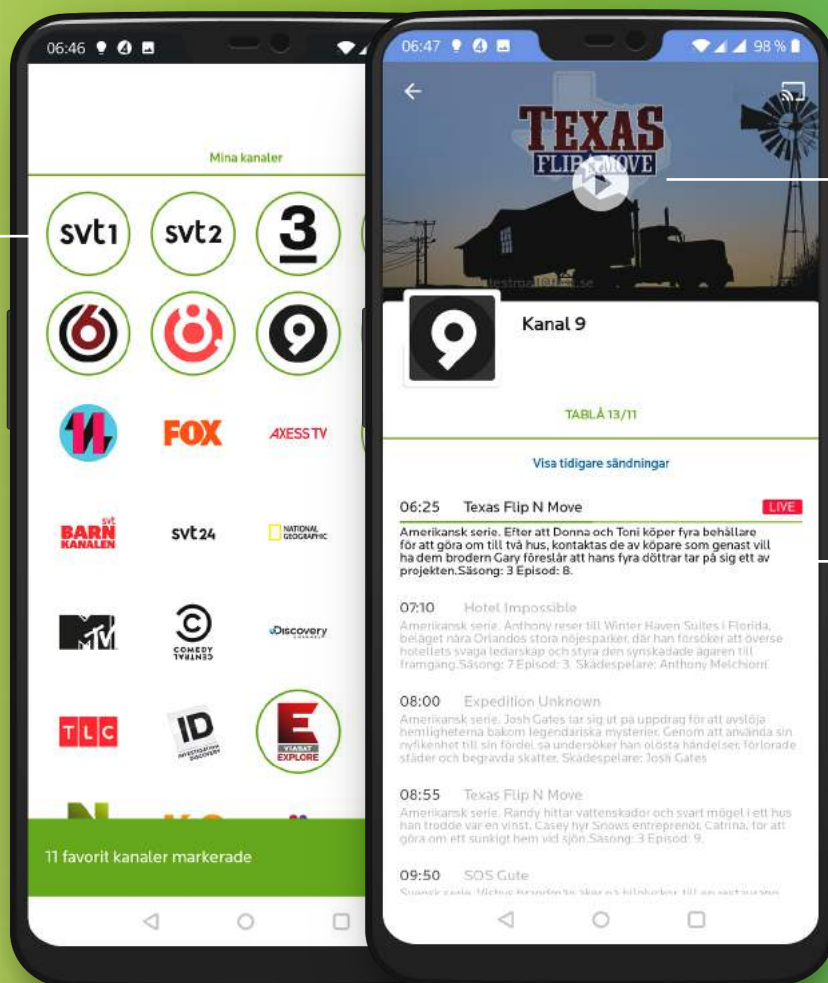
06:46

Mina kanaler

svt1 svt2 3

FOX AXESS TV

BARN KANALEN svt24 NATIONAL GEOGRAPHIC

MTV COMEDY CENTRAL Discovery

TLC ID INVESTIGATION DISCOVERY E VIASAT EXPLORE

11 favorit kanaler markerade

06:47 98 %

TEXAS FLIP N MOVE

Kanal 9

TABLÅ 13/11

Visa tidigare sändningar

06:25 Texas Flip N Move LIVE

Amerikansk serie. Efter att Donna och Toni köper fyra behållare för att göra om till två hus, kontaktas de av köpare som genast vill ha dem brodern Gary föreslår att hans fyra döttrar tar på sig ett av projekten.Säsong: 3 Episod: 8.

07:10 Hotel Impossible

Amerikansk serie. Anthony reser till Winter Haven Suites i Florida, beläget nära Orlandos stora nöjesparker, där han försöker att överse hotellets svaga ledarskap och styra den synskadade ägaren till framgång.Säsong: 7 Episod: 3. Skådespelare: Anthony Melchiorri.

08:00 Expedition Unknown

Amerikansk serie. Josh Gates tar sig ut på uppdrag för att avslöja hemligheterna bakom legendariska mysterier. Genom att använda sin nyfikenhet till sin fördel så undersöker han olösta händelser, förlorade städer och begravda skatter. Skådespelare: Josh Gates

08:55 Texas Flip N Move

Amerikansk serie. Randy hittar vattenskador och svart mögel i ett hus han trodde var en vinst. Casey hyr Snows entreprenör, Catrina, för att göra om ett sunkigt hem vid sjön.Säsong: 3 Episod: 9.

09:50 SOS Gute

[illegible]